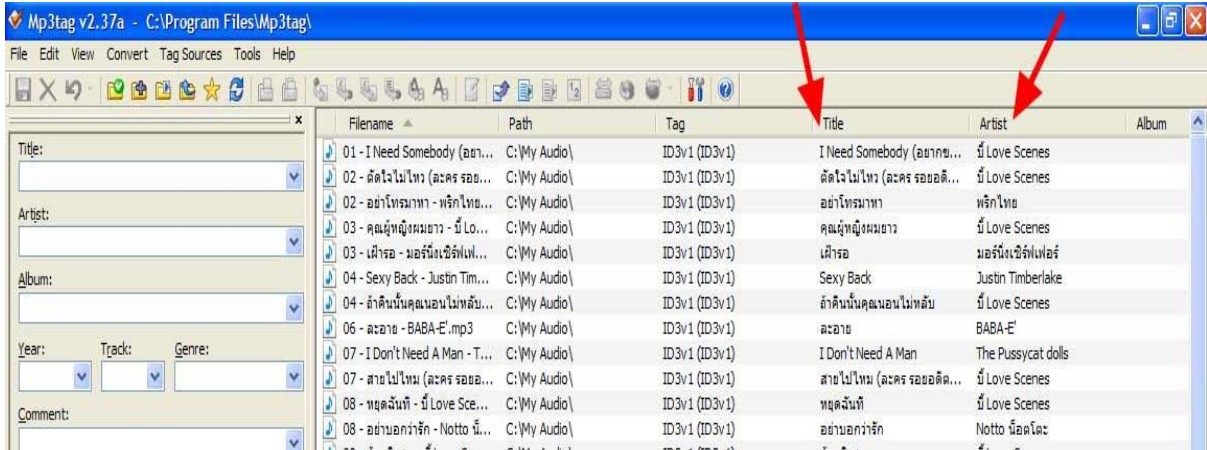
Mp3tag v2.37a - C:\Program Files\Mp3tag\

File Edit View Convert Tag Sources Tools Help

Title:

Artist:

Album:

Year: Track: Genre:

Comment:

| Filename | Path | Tag | Title | Artist | Album |
|---|---|---|---|---|---|
| 01 - I Need Somebody (อยา... | C:\My Audio\ | ID3v1 (ID3v1) | I Need Somebody (อยากข... | บี้ Love Scenes | |
| 02 - ตัดใจไม่ไหว (ละคร รอยอ... | C:\My Audio\ | ID3v1 (ID3v1) | ตัดใจไม่ไหว (ละคร รอยอดิ... | บี้ Love Scenes | |
| 02 - อย่าโทรมาหา - พริกไทย... | C:\My Audio\ | ID3v1 (ID3v1) | อย่าโทรมาหา | พริกไทย | |
| 03 - คุณผู้หญิงผมยาว - บี้ Lo... | C:\My Audio\ | ID3v1 (ID3v1) | คุณผู้หญิงผมยาว | บี้ Love Scenes | |
| 03 - เฝ้ารอ - มอร์นิ่งเชิร์ฟเฟ... | C:\My Audio\ | ID3v1 (ID3v1) | เฝ้ารอ | มอร์นิ่งเชิร์ฟเฟอร์ | |
| 04 - Sexy Back - Justin Tim... | C:\My Audio\ | ID3v1 (ID3v1) | Sexy Back | Justin Timberlake | |
| 04 - ถ้าคืนนั้นคุณนอนไม่หลับ... | C:\My Audio\ | ID3v1 (ID3v1) | ถ้าคืนนั้นคุณนอนไม่หลับ | บี้ Love Scenes | |
| 06 - ละอาย - BABA-E'.mp3 | C:\My Audio\ | ID3v1 (ID3v1) | ละอาย | BABA-E' | |
| 07 - I Don't Need A Man - T... | C:\My Audio\ | ID3v1 (ID3v1) | I Don't Need A Man | The Pussycat dolls | |
| 07 - สายไปไหม (ละคร รอยอ... | C:\My Audio\ | ID3v1 (ID3v1) | สายไปไหม (ละคร รอยอดิ... | บี้ Love Scenes | |
| 08 - หยุดฉันที - บี้ Love Sce... | C:\My Audio\ | ID3v1 (ID3v1) | หยุดฉันที | บี้ Love Scenes | |
| 08 - อย่าบอกว่ารัก - Notto นั... | C:\My Audio\ | ID3v1 (ID3v1) | อย่าบอกว่ารัก | Notto น็อตโตะ | |